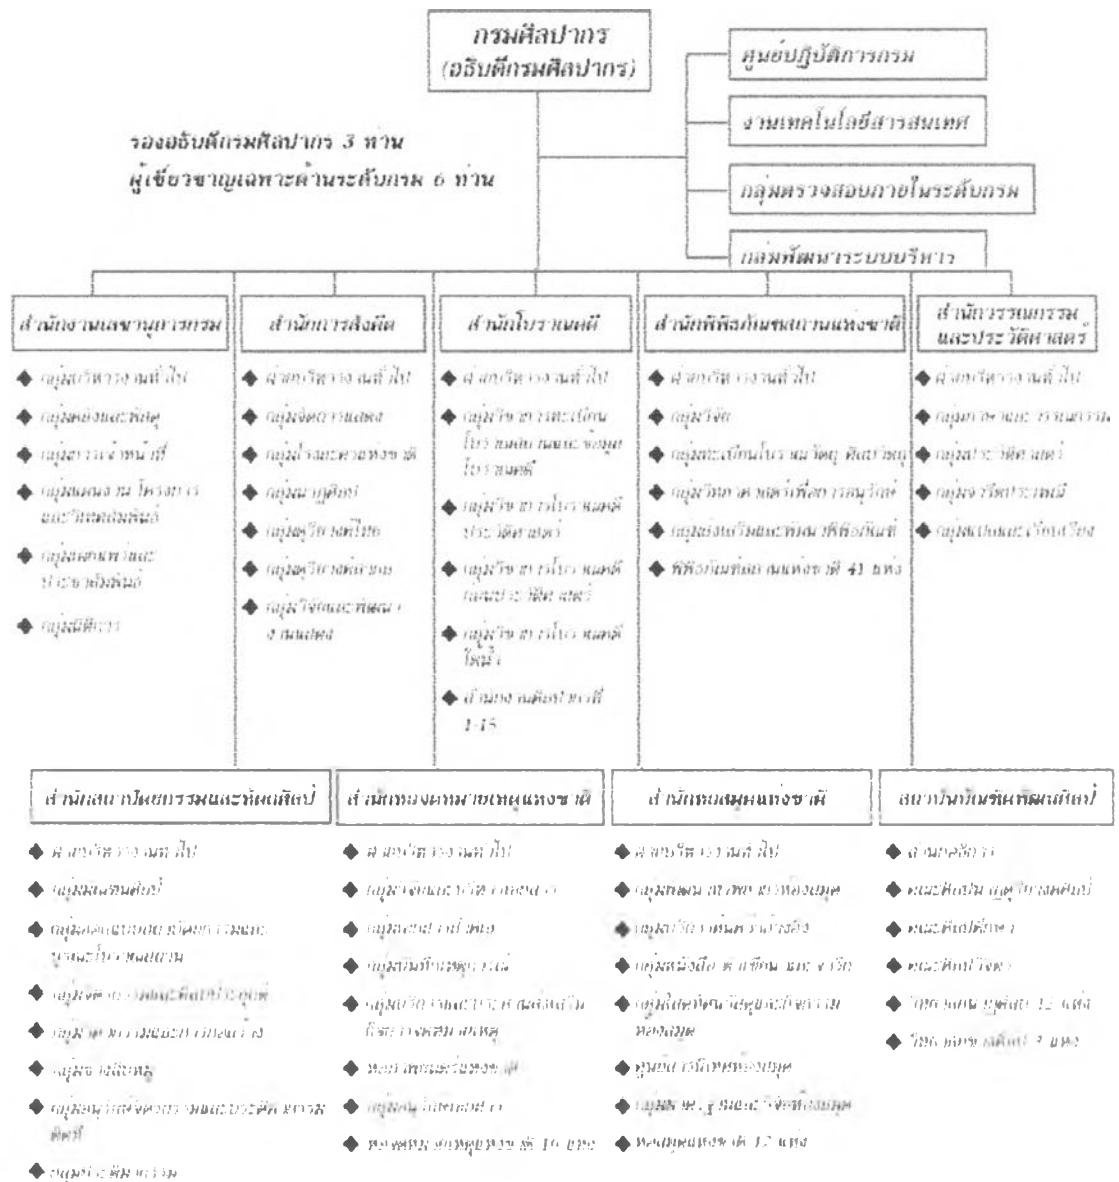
กรมศิลปากร
(อธิบดีกรมศิลปากร)

ศูนย์ปฏิบัติการกรม

งานเทคโนโลยีสารสนเทศ

กลุ่มตรวจสอบภายในระดับกรม

กลุ่มพัฒนาระบบบริหาร

รองอธิบดีกรมศิลปากร 3 ท่าน
ผู้เชี่ยวชาญเฉพาะด้านระดับกรม 6 ท่าน

สำนักงานเลขานุการกรม
- กลุ่มบริหารงานทั่วไป
- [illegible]
- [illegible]
- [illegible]
- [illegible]
- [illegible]

สำนักการสังคีต
- ฝ่ายบริหารงานทั่วไป
- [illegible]
- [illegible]
- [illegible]
- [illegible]
- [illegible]
- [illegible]

สำนักโบราณคดี
- ฝ่ายบริหารงานทั่วไป
- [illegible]
- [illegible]
- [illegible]
- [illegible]
- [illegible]

สำนักพิพิธภัณฑสถานแห่งชาติ
- ฝ่ายบริหารงานทั่วไป
- กลุ่มวิจัย
- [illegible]
- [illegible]
- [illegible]
- พิพิธภัณฑสถานแห่งชาติ 41 แห่ง

สำนักวรรณกรรมและประวัติศาสตร์
- ฝ่ายบริหารงานทั่วไป
- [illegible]
- กลุ่มประวัติศาสตร์
- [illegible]
- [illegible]

สำนักสถาปัตยกรรมและหัตถศิลป์
- ฝ่ายบริหารงานทั่วไป
- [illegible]
- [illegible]
- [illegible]
- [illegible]
- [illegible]
- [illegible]
- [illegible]

สำนักหอจดหมายเหตุแห่งชาติ
- ฝ่ายบริหารงานทั่วไป
- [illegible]
- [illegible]
- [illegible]
- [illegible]
- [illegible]
- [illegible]
- หอจดหมายเหตุแห่งชาติ 10 แห่ง

สำนักหอสมุดแห่งชาติ
- ฝ่ายบริหารงานทั่วไป
- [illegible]
- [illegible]
- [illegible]
- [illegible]
- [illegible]
- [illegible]
- หอสมุดแห่งชาติ 17 แห่ง

สถาบันบัณฑิตพัฒนศิลป์
- สำนักอธิการ
- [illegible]
- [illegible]
- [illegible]
- วิทยาลัยนาฏศิลป 12 แห่ง
- วิทยาลัยช่างศิลป 3 แห่ง